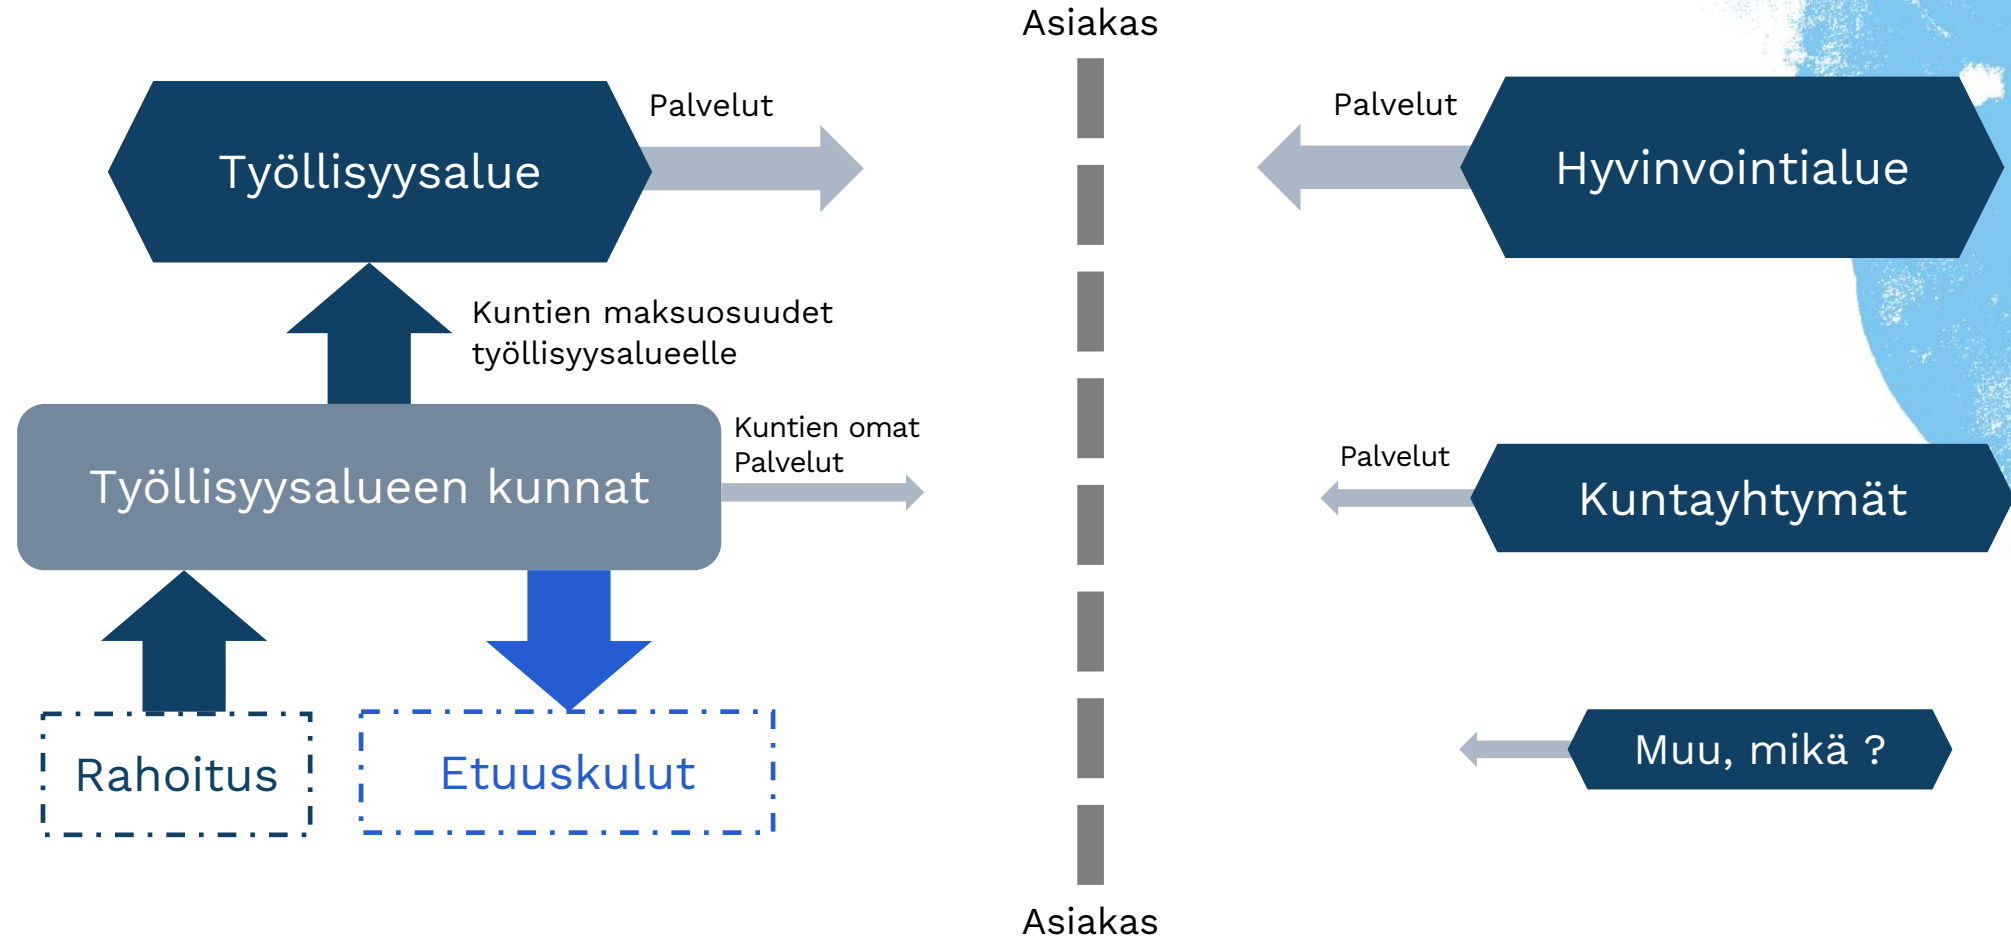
Asiakas

Työllisyysalue

Palvelut

Kuntien maksuosuudet työllisyysalueelle

Työllisyysalueen kunnat

Kuntien omat Palvelut

Rahoitus

Etuuskulut

Palvelut

Hyvinvointialue

Palvelut

Kuntayhtymät

Muu, mikä ?

Asiakas